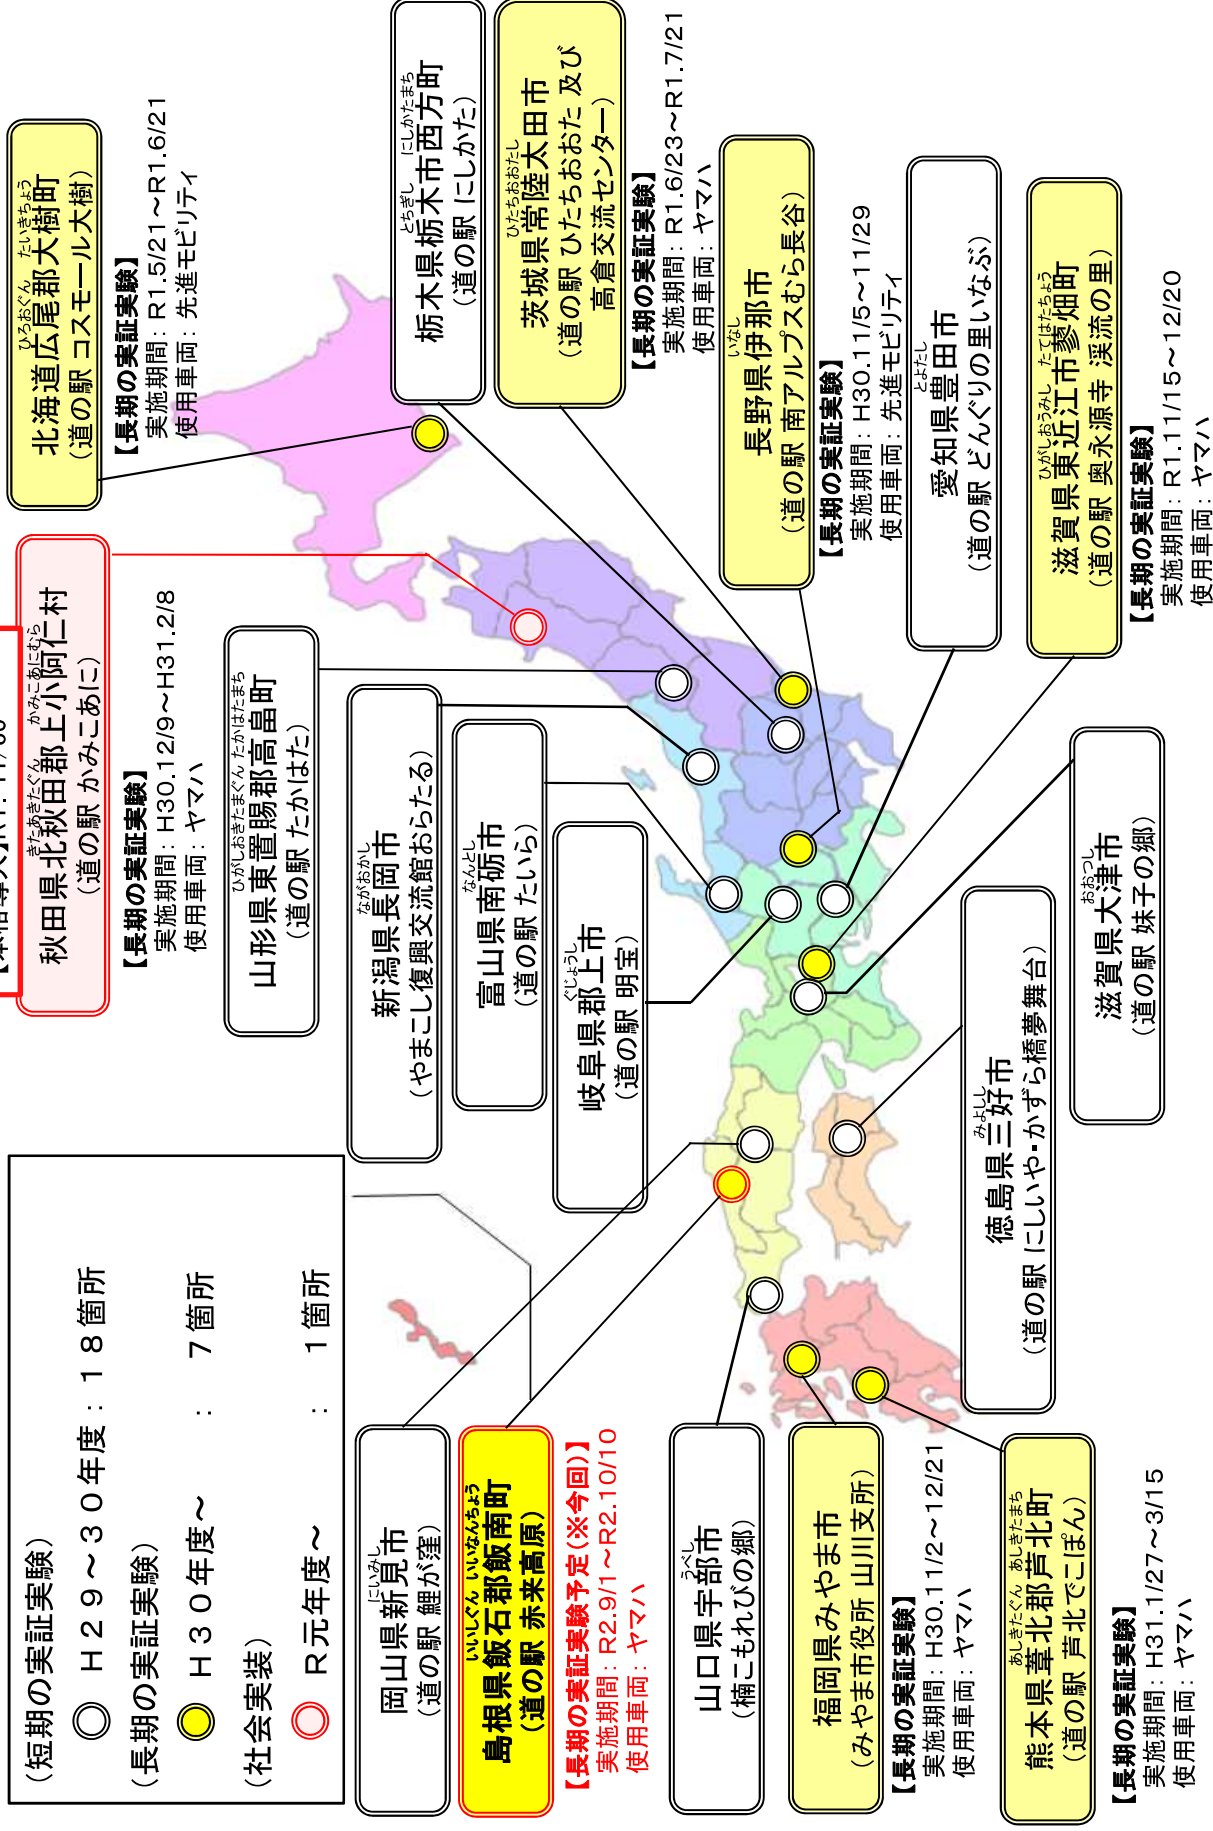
北海道広尾郡大樹町
（道の駅 コスモール大樹）
【長期の実証実験】
実施期間：R1.5/21～R1.6/21
使用車両：先進モビリティ

栃木県栃木市西方町
（道の駅 にしかた）

茨城県常陸太田市
（道の駅 ひたちおおた 及び 高倉交流センター）
【長期の実証実験】
実施期間：R1.6/23～R1.7/21
使用車両：ヤマハ

長野県伊那市
（道の駅 南アルプスむら長谷）
【長期の実証実験】
実施期間：H30.11/5～11/29
使用車両：先進モビリティ

愛知県豊田市
（道の駅 どんぐりの里いなぶ）

滋賀県東近江市蓼畑町
（道の駅 奥永源寺 渓流の里）
【長期の実証実験】
実施期間：R1.11/15～12/20
使用車両：ヤマハ

秋田県北秋田郡上小阿仁村
（道の駅 かみこあに）
【本格導入】R1.11/30

【長期の実証実験】
実施期間：H30.12/9～H31.2/8
使用車両：ヤマハ

山形県東置賜郡高畠町
（道の駅 たかはた）

新潟県長岡市
（やまこし復興交流館おらたる）

富山県南砺市
（道の駅 たいら）

岐阜県郡上市
（道の駅 明宝）

滋賀県大津市
（道の駅 妹子の郷）

徳島県三好市
（道の駅 にしいや・かずら橋夢舞台）

（短期の実証実験）
H２９～３０年度：１８箇所
（長期の実証実験）
H３０年度～　：　７箇所
（社会実装）
R元年度～　：　１箇所

岡山県新見市
（道の駅 鯉が窪）

島根県飯石郡飯南町
（道の駅 赤来高原）
【長期の実証実験予定（※今回）】
実施期間：R2.9/1～R2.10/10
使用車両：ヤマハ

山口県宇部市
（楠こもれびの郷）

福岡県みやま市
（みやま市役所 山川支所）
【長期の実証実験】
実施期間：H30.11/2～12/21
使用車両：ヤマハ

熊本県葦北郡芦北町
（道の駅 芦北でこぽん）
【長期の実証実験】
実施期間：H31.1/27～3/15
使用車両：ヤマハ